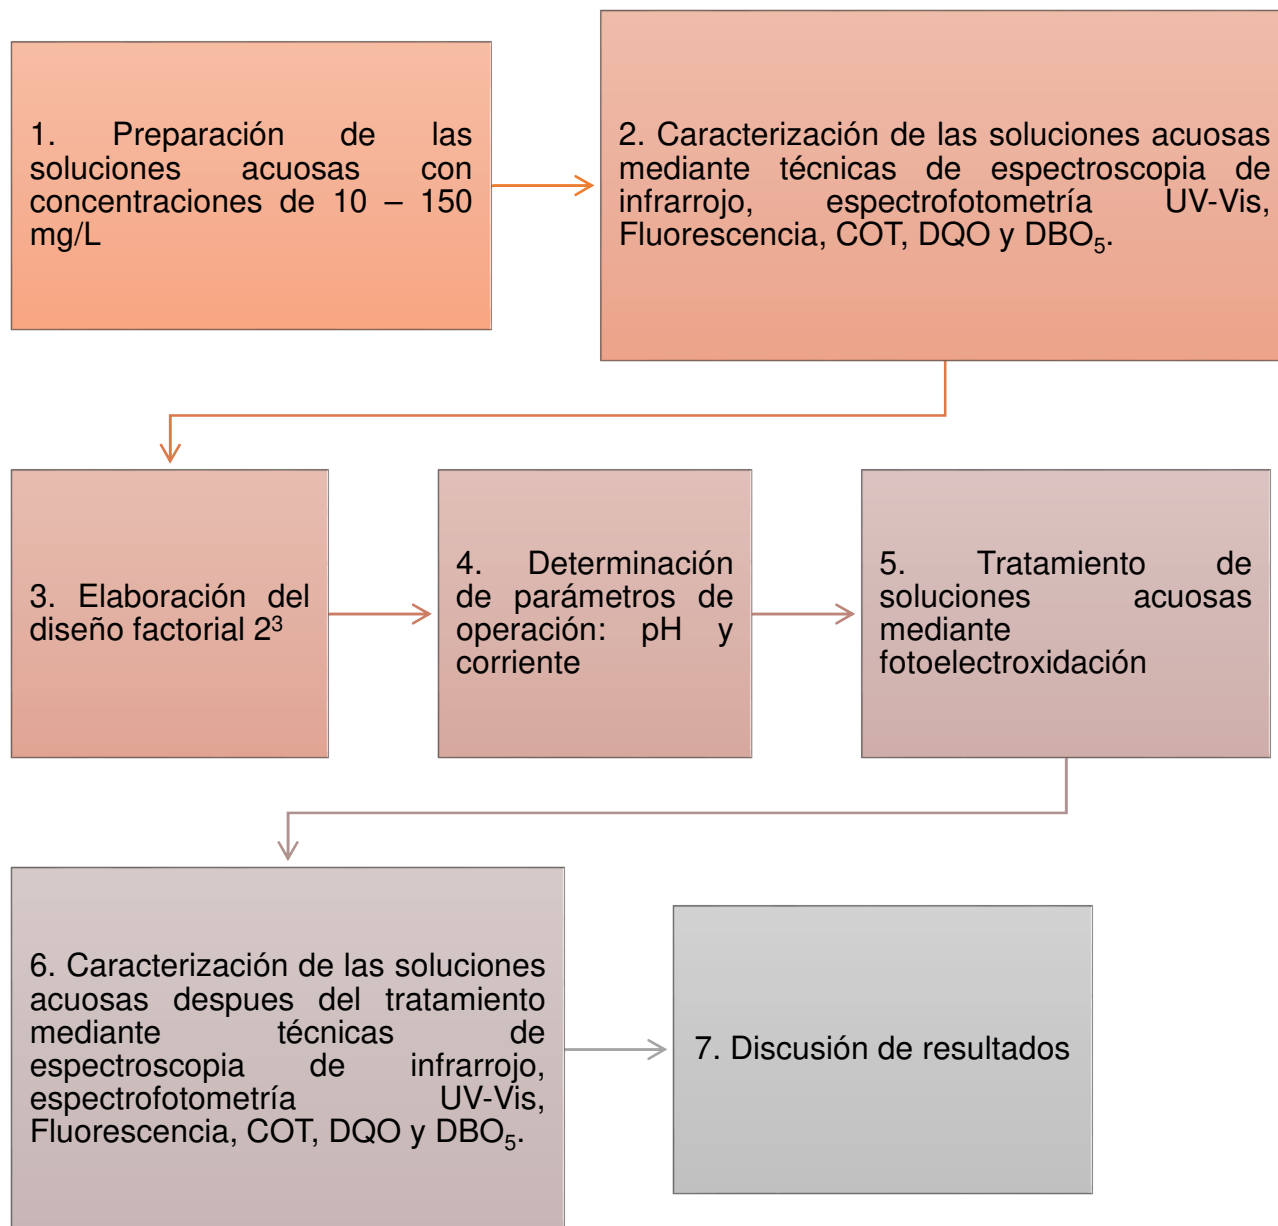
1. Preparación de las soluciones acuosas con concentraciones de 10 – 150 mg/L

2. Caracterización de las soluciones acuosas mediante técnicas de espectroscopia de infrarrojo, espectrofotometría UV-Vis, Fluorescencia, COT, DQO y $DBO_5$.

3. Elaboración del diseño factorial $2^3$

4. Determinación de parámetros de operación: pH y corriente

5. Tratamiento de soluciones acuosas mediante fotoelectroxidación

6. Caracterización de las soluciones acuosas despues del tratamiento mediante técnicas de espectroscopia de infrarrojo, espectrofotometría UV-Vis, Fluorescencia, COT, DQO y $DBO_5$.

7. Discusión de resultados